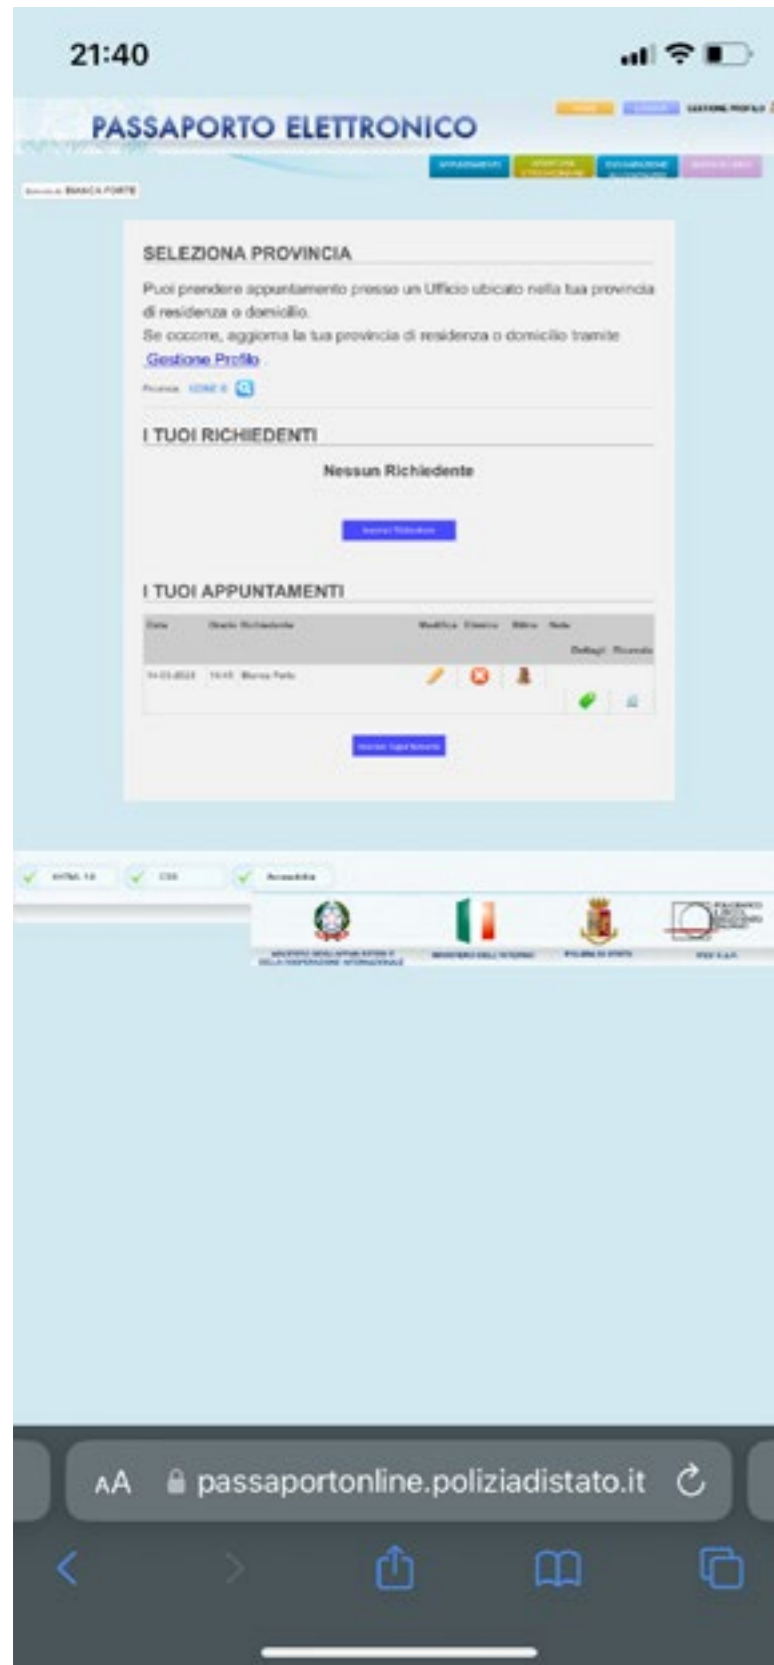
21:40

PASSAPORTO ELETTRONICO

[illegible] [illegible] GESTIONE PROFILO

APPUNTAMENTI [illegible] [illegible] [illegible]

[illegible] BIANCA FORTE

SELEZIONA PROVINCIA

Puoi prendere appuntamento presso un Ufficio ubicato nella tua provincia di residenza o domicilio.
Se occorre, aggiorna la tua provincia di residenza o domicilio tramite Gestione Profilo

Provincia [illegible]

I TUOI RICHIEDENTI

Nessun Richiedente

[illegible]

I TUOI APPUNTAMENTI

| Data | Orario Richiedente | Modifica | Elimina | Ritiro | Note | Dettagli | Ricevuta |
|---|---|---|---|---|---|---|---|
| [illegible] | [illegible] Bianca Forte | | | | | | |

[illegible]

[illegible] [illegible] Accessibilità

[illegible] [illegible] POLIZIA DI STATO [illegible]

AA passaportonline.poliziadistato.it